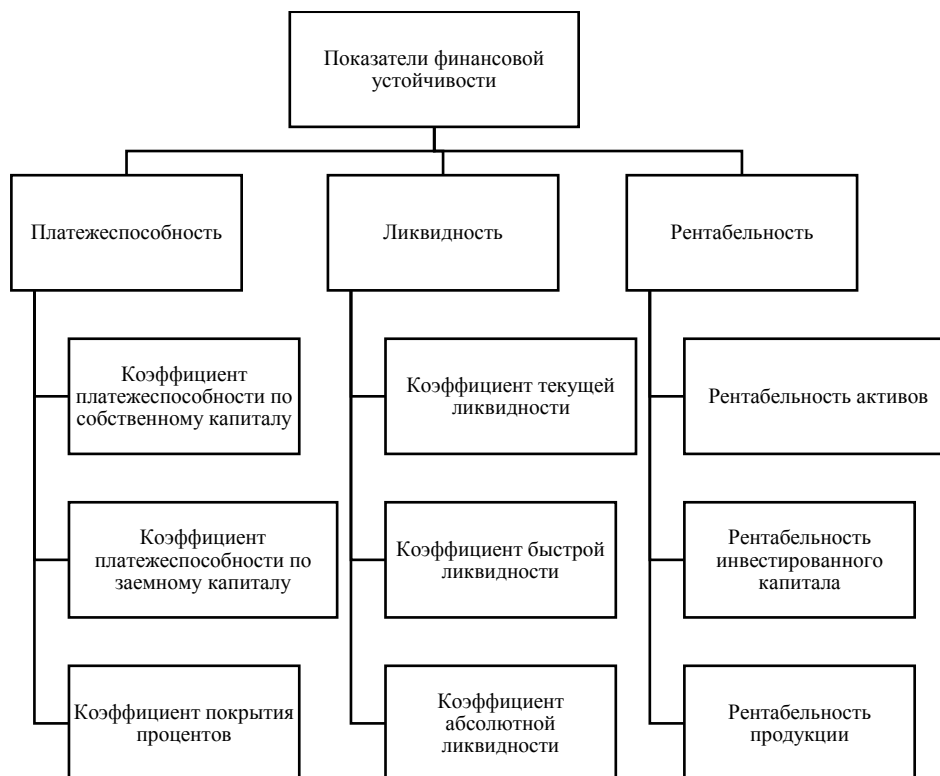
Показатели финансовой устойчивости

Платежеспособность

Коэффициент платежеспособности по собственному капиталу

Коэффициент платежеспособности по заемному капиталу

Коэффициент покрытия процентов

Ликвидность

Коэффициент текущей ликвидности

Коэффициент быстрой ликвидности

Коэффициент абсолютной ликвидности

Рентабельность

Рентабельность активов

Рентабельность инвестированного капитала

Рентабельность продукции